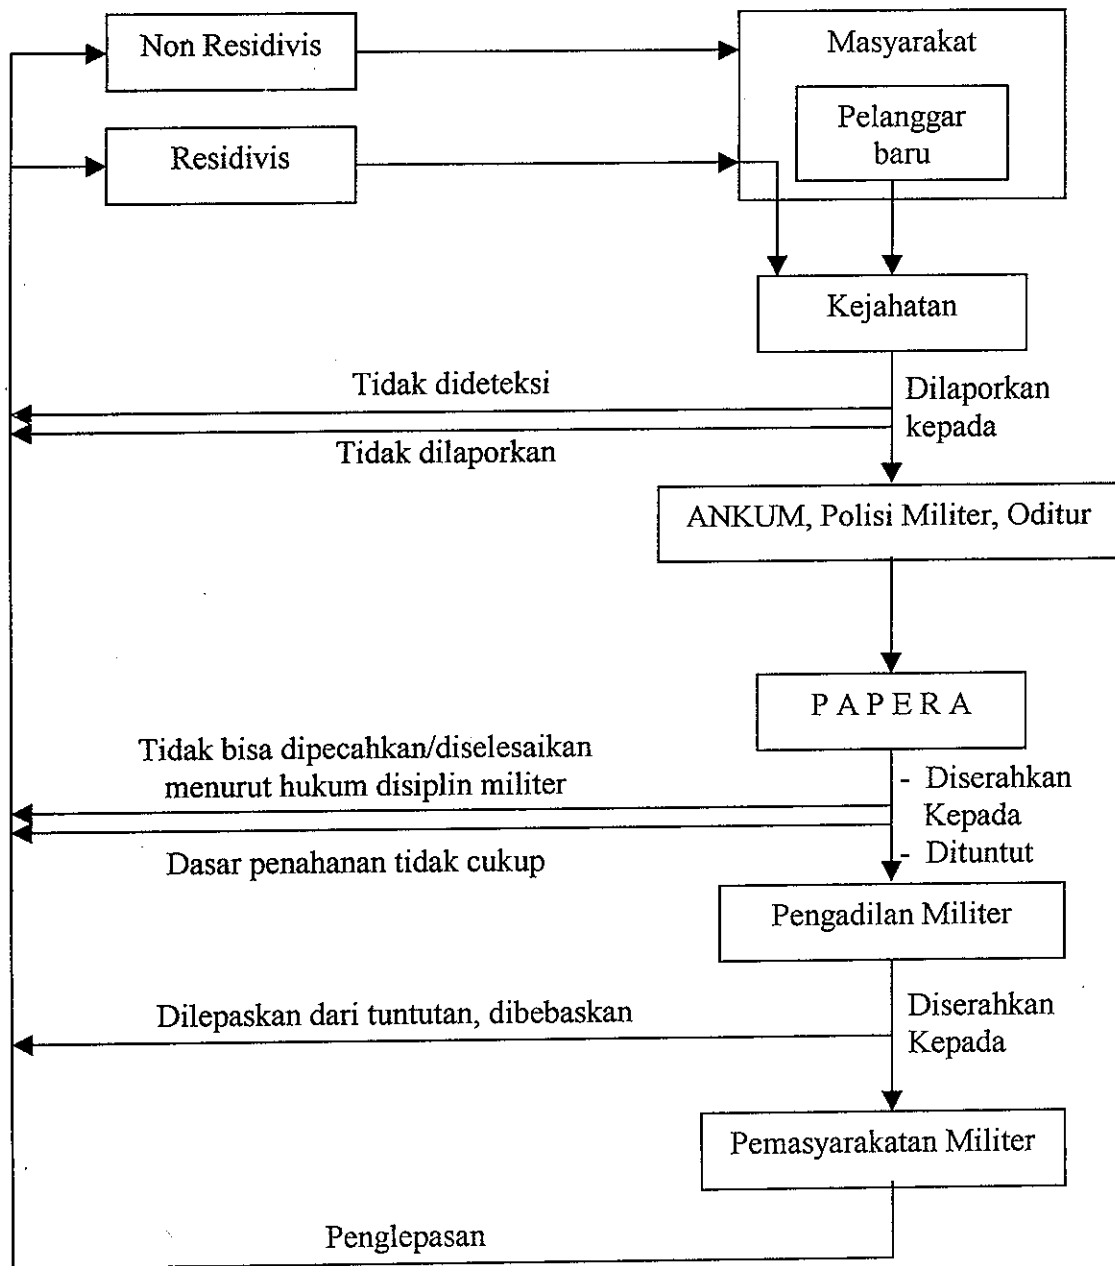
Non Residivis

Masyarakat

Pelanggar baru

Residivis

Kejahatan

Tidak dideteksi

Dilaporkan kepada

Tidak dilaporkan

ANKUM, Polisi Militer, Oditur

P A P E R A

Tidak bisa dipecahkan/diselesaikan menurut hukum disiplin militer

- Diserahkan Kepada
- Dituntut

Dasar penahanan tidak cukup

Pengadilan Militer

Dilepaskan dari tuntutan, dibebaskan

Diserahkan Kepada

Pemasyarakatan Militer

Penglepasan